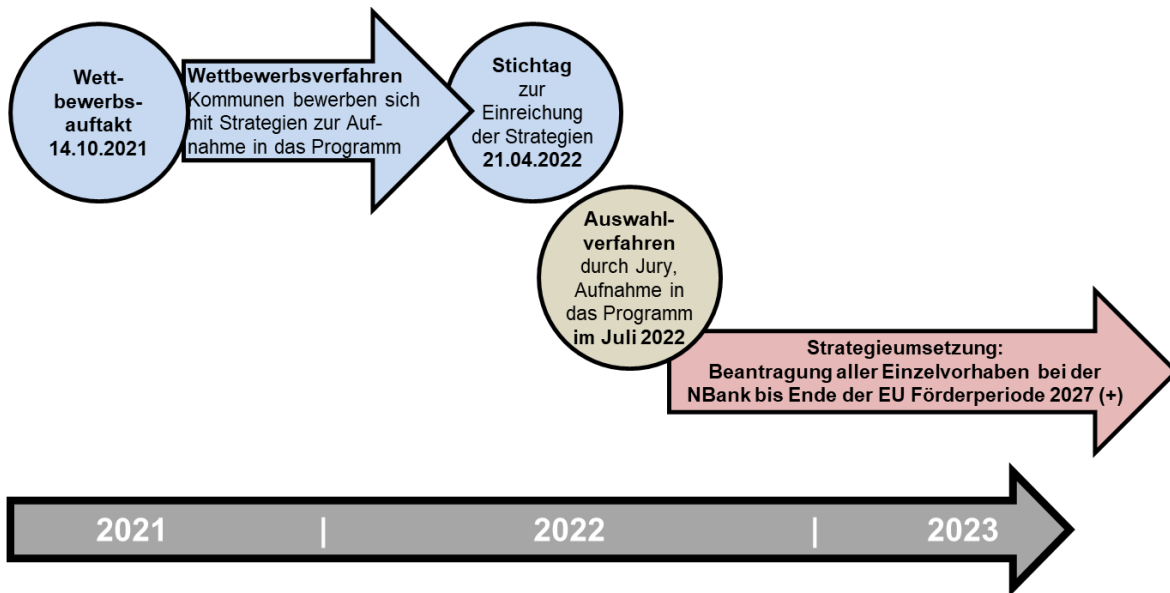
Wettbewerbsauftakt 14.10.2021

Wettbewerbsverfahren
Kommunen bewerben sich mit Strategien zur Aufnahme in das Programm

Stichtag zur Einreichung der Strategien 21.04.2022

Auswahlverfahren durch Jury, Aufnahme in das Programm im Juli 2022

Strategieumsetzung:
Beantragung aller Einzelvorhaben bei der NBank bis Ende der EU Förderperiode 2027 (+)

2021 | 2022 | 2023